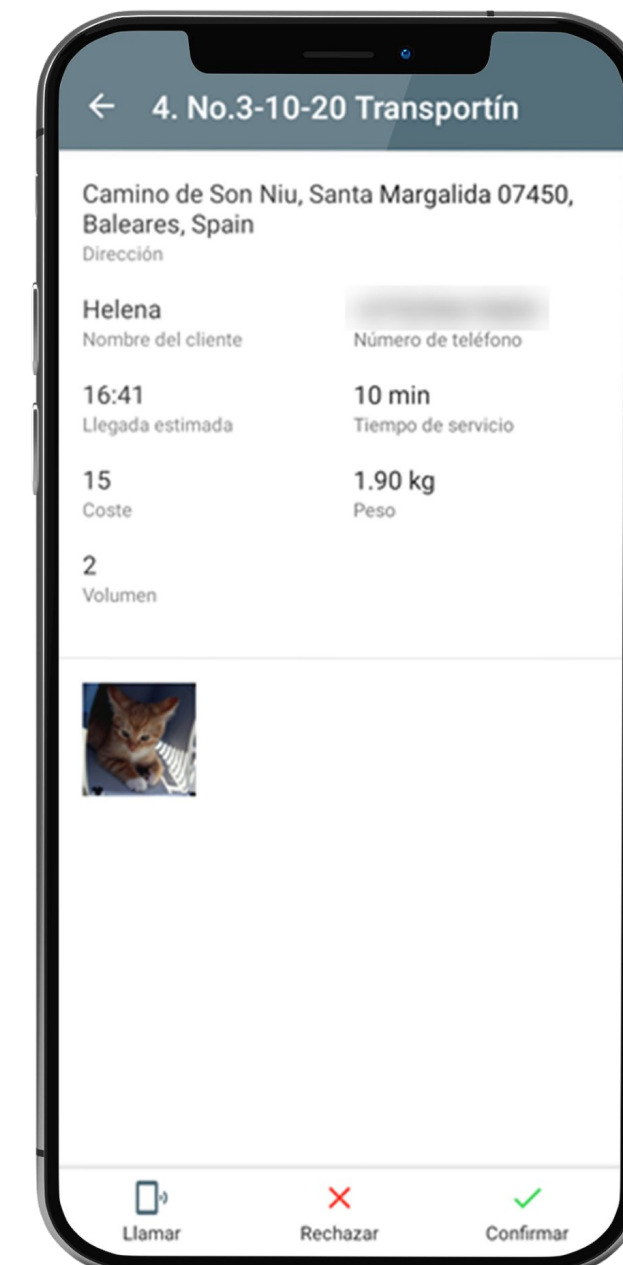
← 4. No.3-10-20 Transportín

Camino de Son Niu, Santa Margalida 07450, Baleares, Spain
Dirección

Helena
Nombre del cliente

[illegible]
Número de teléfono

16:41
Llegada estimada

10 min
Tiempo de servicio

15
Coste

1.90 kg
Peso

2
Volumen

Llamar
Rechazar
Confirmar